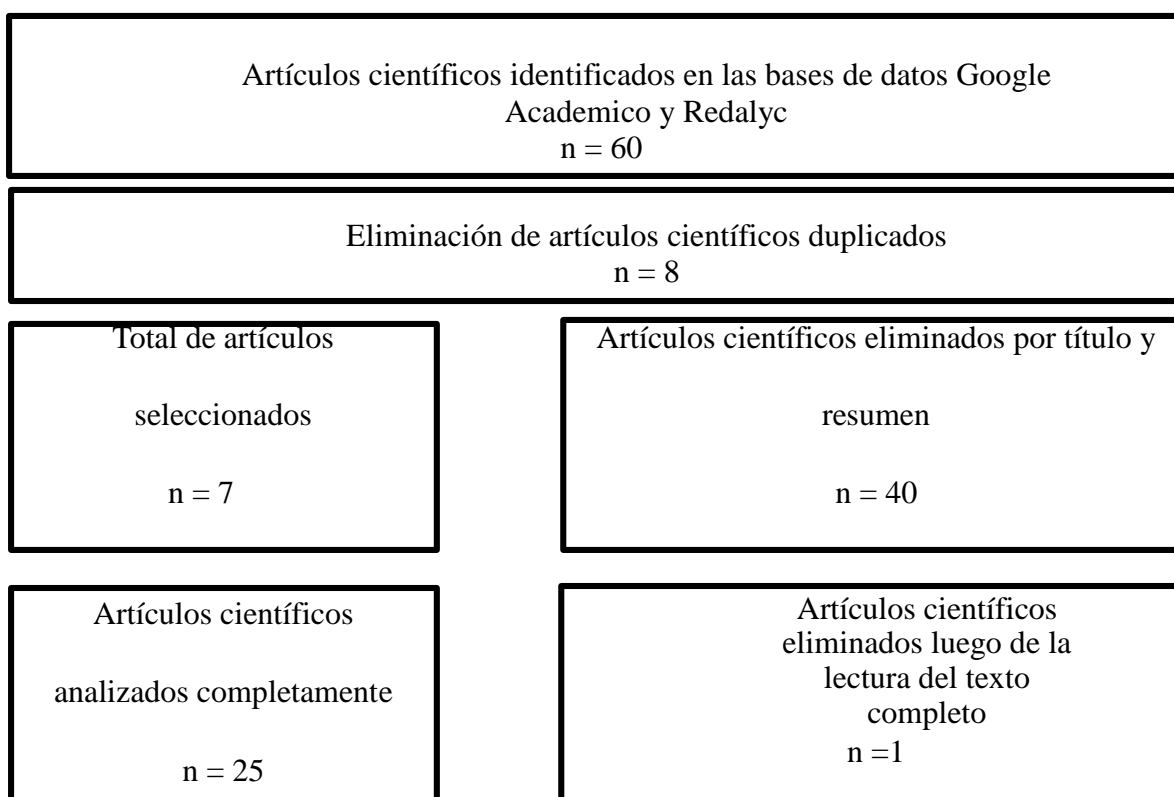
Artículos científicos identificados en las bases de datos Google Academico y Redalyc
n = 60

Eliminación de artículos científicos duplicados
n = 8

Total de artículos

seleccionados

n = 7

Artículos científicos eliminados por título y

resumen

n = 40

Artículos científicos

analizados completamente

n = 25

Artículos científicos eliminados luego de la lectura del texto completo
n =1